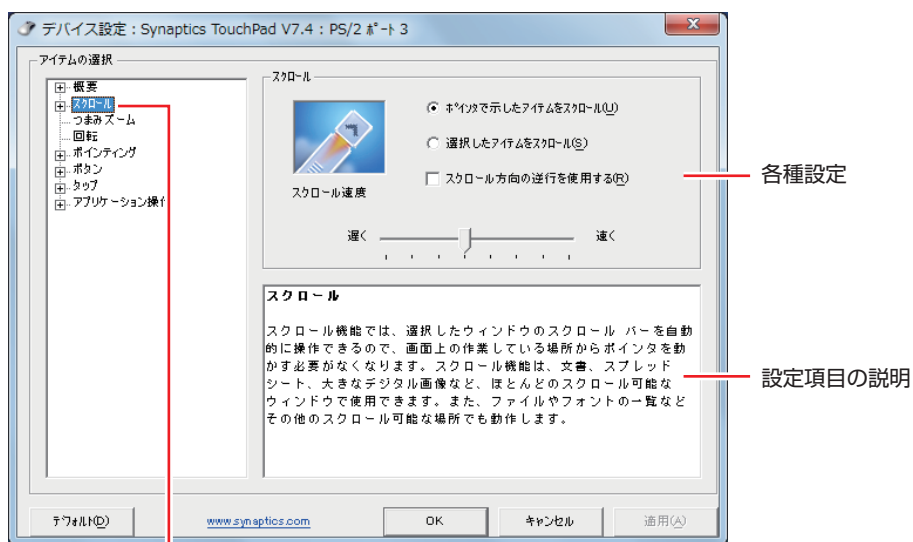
デバイス設定 : Synaptics TouchPad V7.4 : PS/2 ポート 3

アイテムの選択

概要
スクロール
つまみズーム
回転
ポインティング
ボタン
タップ
アプリケーション操作

スクロール

ポインタで示したアイテムをスクロール(U)

選択したアイテムをスクロール(S)

スクロール方向の逆行を使用する(R)

スクロール速度

遅く

速く

各種設定

スクロール

スクロール機能では、選択したウィンドウのスクロール バーを自動的に操作できるので、画面上の作業している場所からポインタを動かす必要がなくなります。スクロール機能は、文書、スプレッドシート、大きなデジタル画像など、ほとんどのスクロール可能なウィンドウで使用できます。また、ファイルやフォントの一覧などその他のスクロール可能な場所でも動作します。

設定項目の説明

デフォルト(D)

www.synaptics.com

OK

キャンセル

適用(A)